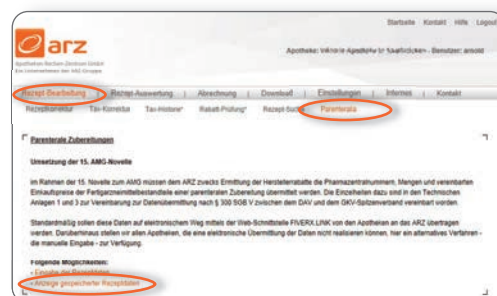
Startseite Kontakt Hilfe Logout

arz

Apotheken-Rechen-Zentrum GmbH
Ein Unternehmen der ARZ-Gruppe

Apotheke: Viktoria-Apotheke in Saarbrücken - Benutzer: arnold

Rezept-Bearbeitung | Rezept-Auswertung | Abrechnung | Download | Einstellungen | Internes | Kontakt

Rezeptkontrolle | Tax-Kontrolle | Tax-Historie* | Rabatt-Prüfung* | Rezept-Suche | Parenterale

Parenterale Zubereitungen

Umsetzung der 15. AMG-Novelle

Im Rahmen der 15. Novelle zum AMG müssen dem ARZ zwecks Ermittlung der Herstellerrabatte die Pharmazentralnummern, Mengen und vereinbarten Einkaufspreise der Fertigarzneimittelbestandteile einer parenteralen Zubereitung übermittelt werden. Die Einzelheiten dazu sind in den Technischen Anlagen 1 und 3 zur Vereinbarung zur Datenübermittlung nach § 300 SGB V zwischen dem DAV und dem GKV-Spitzenverband vereinbart worden.

Standardmäßig sollen diese Daten auf elektronischem Weg mittels der Web-Schnittstelle FIVERX LINK von den Apotheken an das ARZ übertragen werden. Darüberhinaus stellen wir allen Apotheken, die eine elektronische Übermittlung der Daten nicht realisieren können, hier ein alternatives Verfahren - die manuelle Eingabe - zur Verfügung.

Folgende Möglichkeiten:
» Eingabe der Rezeptdaten
» Anzeige gespeicherter Rezeptdaten